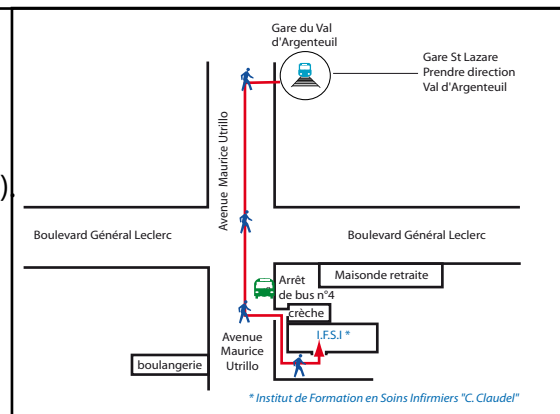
Gare du Val d'Argenteuil

Gare St Lazare
Prendre direction
Val d'Argenteuil

Avenue Maurice Utrillo

Boulevard Général Leclerc

Boulevard Général Leclerc

Arrêt de bus n°4

Maisonde retraite

crèche

I.F.S.I *

Avenue Maurice Utrillo

boulangerie

* Institut de Formation en Soins Infirmiers "C. Claudel"